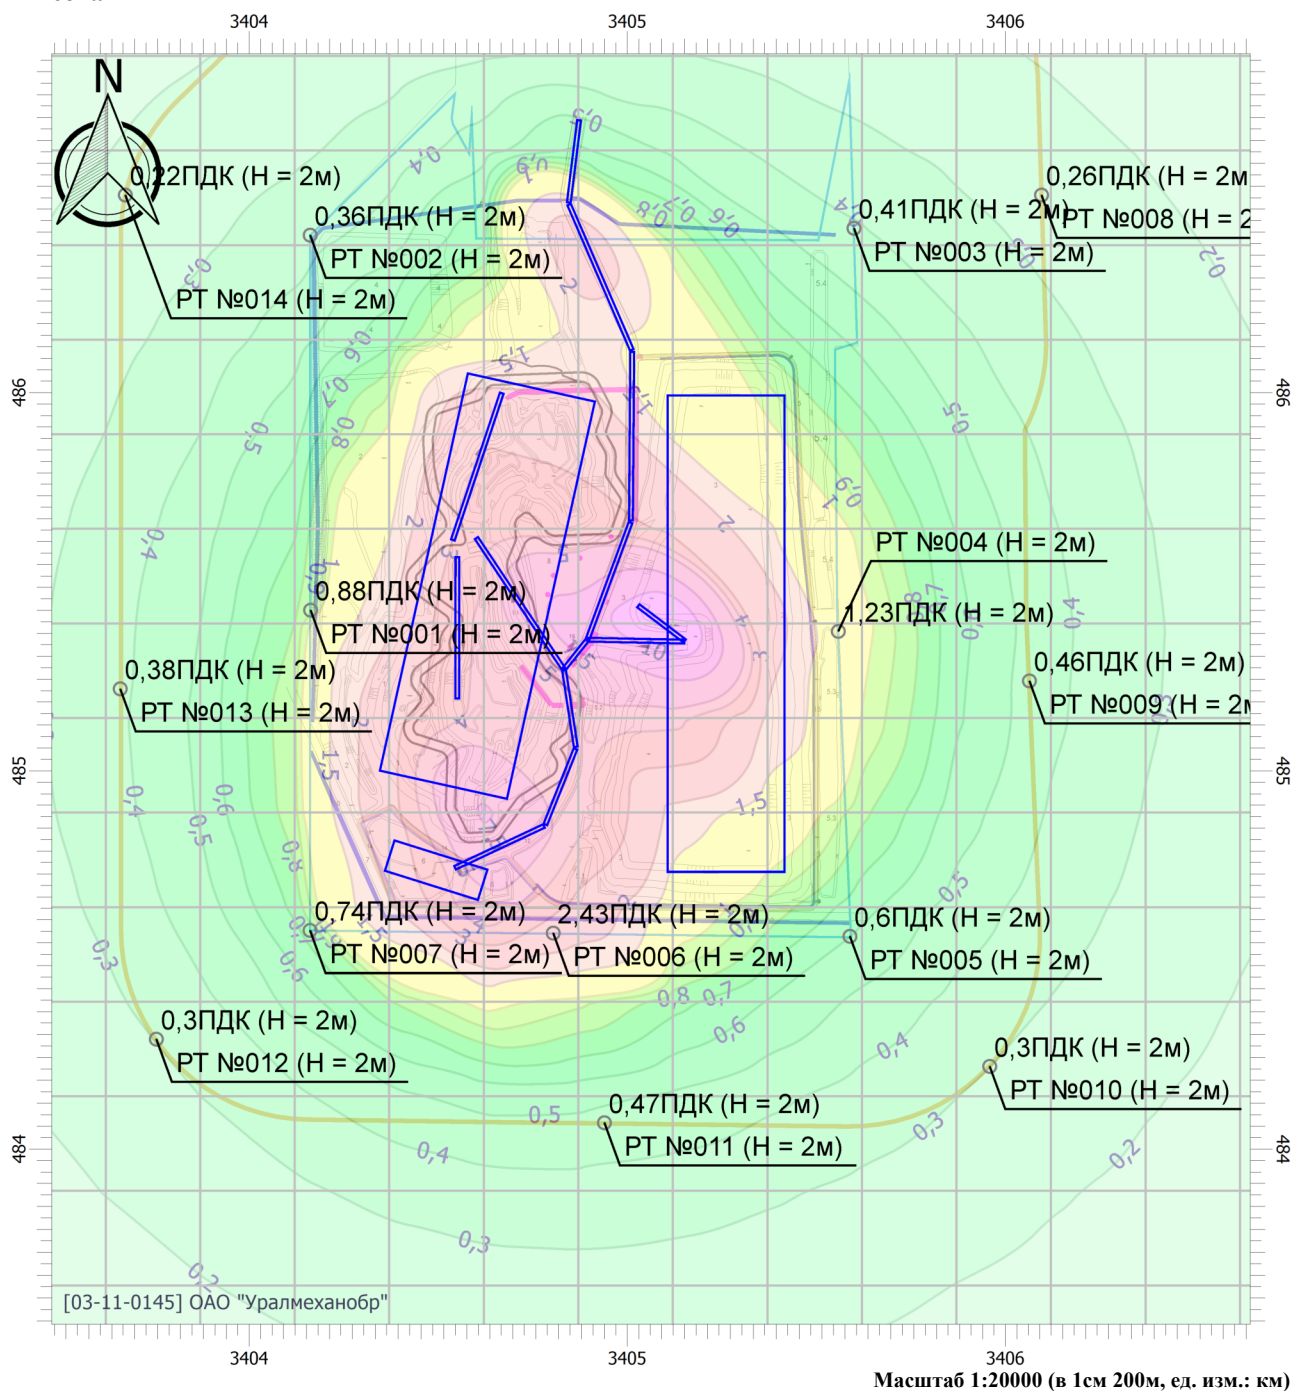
3404 3405 3406

N

0,22ПДК (Н = 2м)
РТ №014 (Н = 2м)

0,36ПДК (Н = 2м)
РТ №002 (Н = 2м)

0,41ПДК (Н = 2м)
РТ №003 (Н = 2м)

0,26ПДК (Н = 2м
РТ №008 (Н = 2

РТ №004 (Н = 2м)
1,23ПДК (Н = 2м)

0,88ПДК (Н = 2м)
РТ №001 (Н = 2м)

0,38ПДК (Н = 2м)
РТ №013 (Н = 2м)

0,46ПДК (Н = 2м)
РТ №009 (Н = 2м

0,74ПДК (Н = 2м)
РТ №007 (Н = 2м)

2,43ПДК (Н = 2м)
РТ №006 (Н = 2м)

0,6ПДК (Н = 2м)
РТ №005 (Н = 2м)

0,3ПДК (Н = 2м)
РТ №012 (Н = 2м)

0,3ПДК (Н = 2м)
РТ №010 (Н = 2м)

0,47ПДК (Н = 2м)
РТ №011 (Н = 2м)

486 485 484

0,9 0,4 0,8 0,7 0,6 0,3 0,2 2 1,5 1 0,5 0,8 0,7 0,6 0,4 0,5 2 10 4 3 1,5 0,5 0,4 0,5 0,6 0,8 0,7 1,5 0,3 0,6 0,8 0,7 0,6 0,4 0,5 0,4 0,3 0,3 0,2 0,2

[03-11-0145] ОАО "Уралмеханобр"

3404 3405 3406

Масштаб 1:20000 (в 1см 200м, ед. изм.: км)